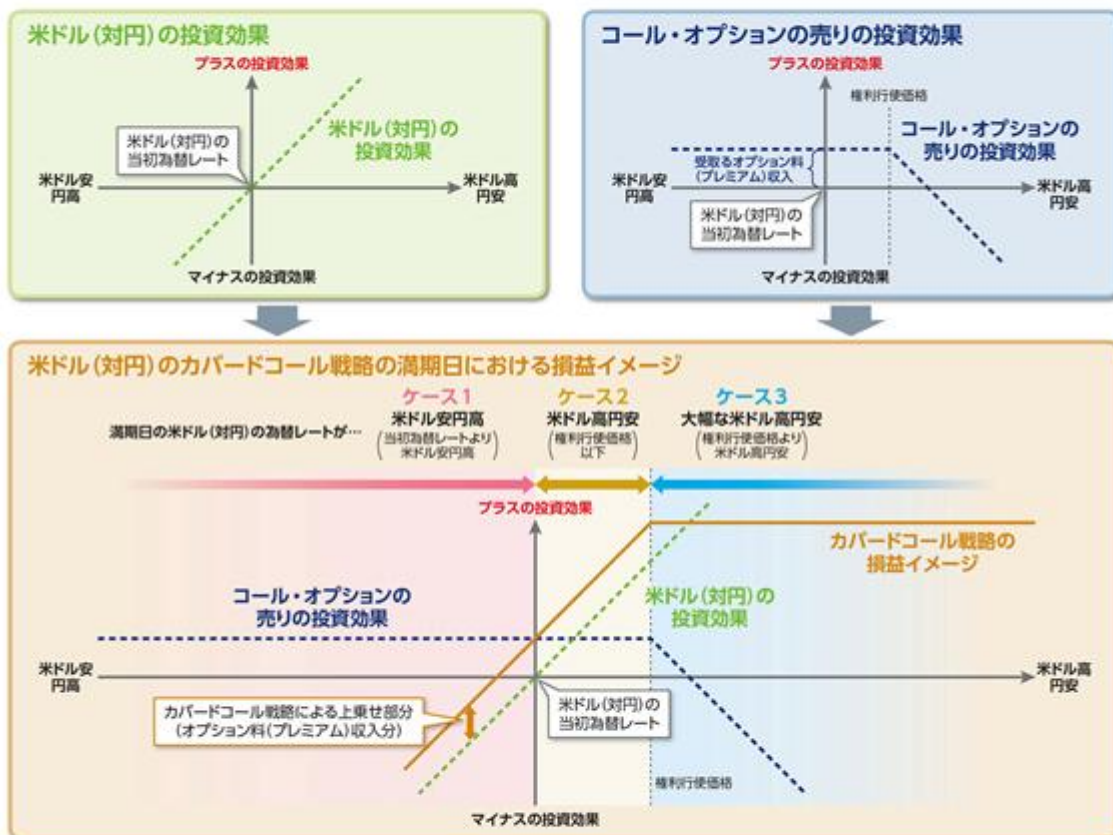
米ドル(対円)の投資効果

プラスの投資効果

米ドル(対円)の当初為替レート

米ドル(対円)の投資効果

米ドル安
円高

米ドル高
円安

マイナスの投資効果

コール・オプションの売りの投資効果

プラスの投資効果

権利行使価格

コール・オプションの売りの投資効果

受取るオプション料(プレミアム)収入

米ドル安
円高

米ドル高
円安

米ドル(対円)の当初為替レート

マイナスの投資効果

米ドル(対円)のカバードコール戦略の満期日における損益イメージ

満期日の米ドル(対円)の為替レートが…

ケース1
米ドル安円高
(当初為替レートより米ドル安円高)

ケース2
米ドル高円安
(権利行使価格以下)

ケース3
大幅な米ドル高円安
(権利行使価格より米ドル高円安)

プラスの投資効果

カバードコール戦略の損益イメージ

コール・オプションの売りの投資効果

米ドル(対円)の投資効果

米ドル安
円高

米ドル高
円安

カバードコール戦略による上乗せ部分
(オプション料(プレミアム)収入分)

米ドル(対円)の当初為替レート

権利行使価格

マイナスの投資効果